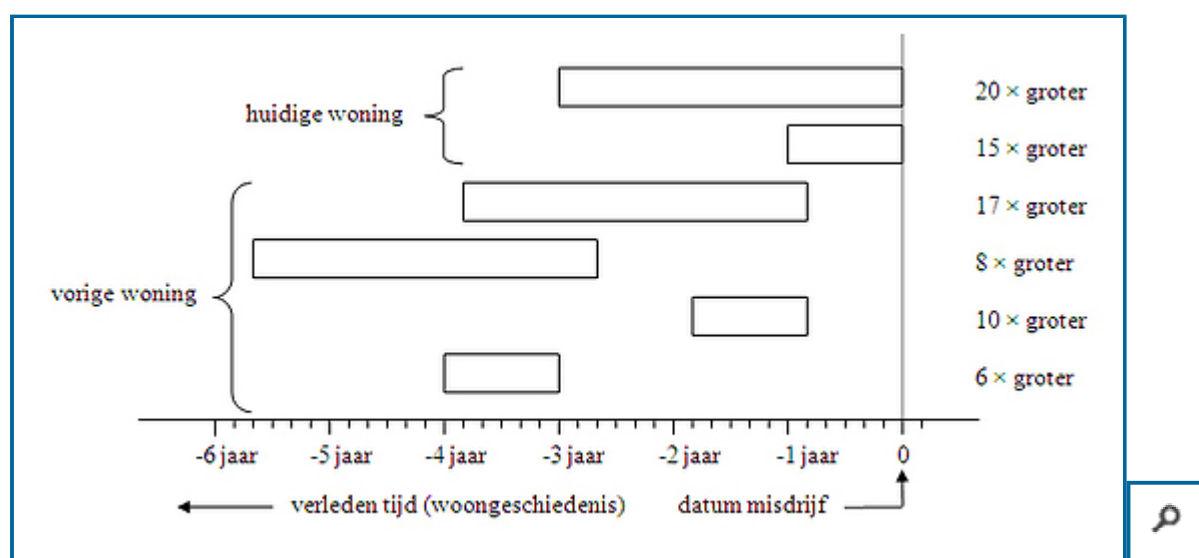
huidige woning

vorige woning

20 × groter

15 × groter

17 × groter

8 × groter

10 × groter

6 × groter

-6 jaar -5 jaar -4 jaar -3 jaar -2 jaar -1 jaar 0

verleden tijd (woongeschiedenis)

datum misdrijf